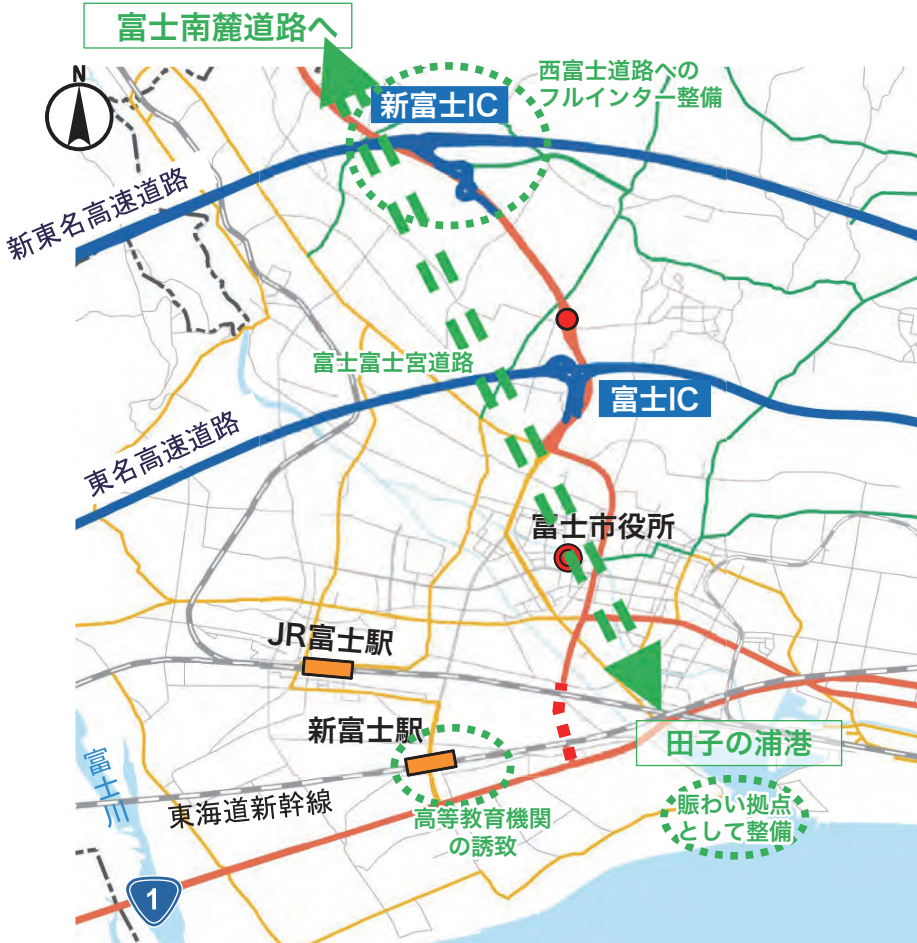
富士南麓道路へ

N

新富士IC

西富士道路への
フルインター整備

新東名高速道路

富士富士宮道路

富士IC

東名高速道路

富士市役所

JR富士駅

新富士駅

田子の浦港

富士川

東海道新幹線

高等教育機関
の誘致

賑わい拠点
として整備

1